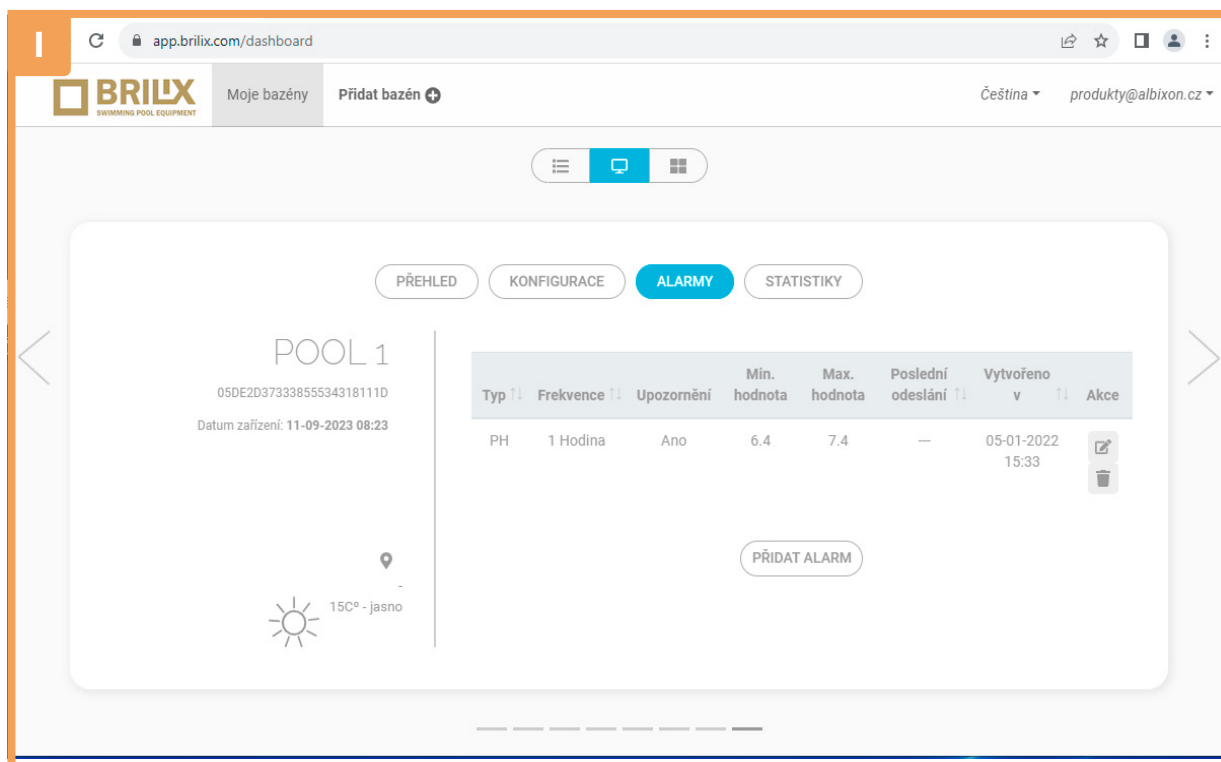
I

app.brilix.com/dashboard

BRILIX
SWIMMING POOL EQUIPMENT

Moje bazény

Přidat bazén

Čeština

produkty@albixon.cz

PŘEHLED

KONFIGURACE

ALARMY

STATISTIKY

POOL 1

05DE2D37333855534318111D

Datum zařízení: 11-09-2023 08:23

-

15C° - jasno

| Typ | Frekvence | Upozornění | Min. hodnota | Max. hodnota | Poslední odeslání | Vytvořeno v | Akce |
|---|---|---|---|---|---|---|---|
| PH | 1 Hodina | Ano | 6.4 | 7.4 | — | 05-01-2022 15:33 | |

PŘIDAT ALARM